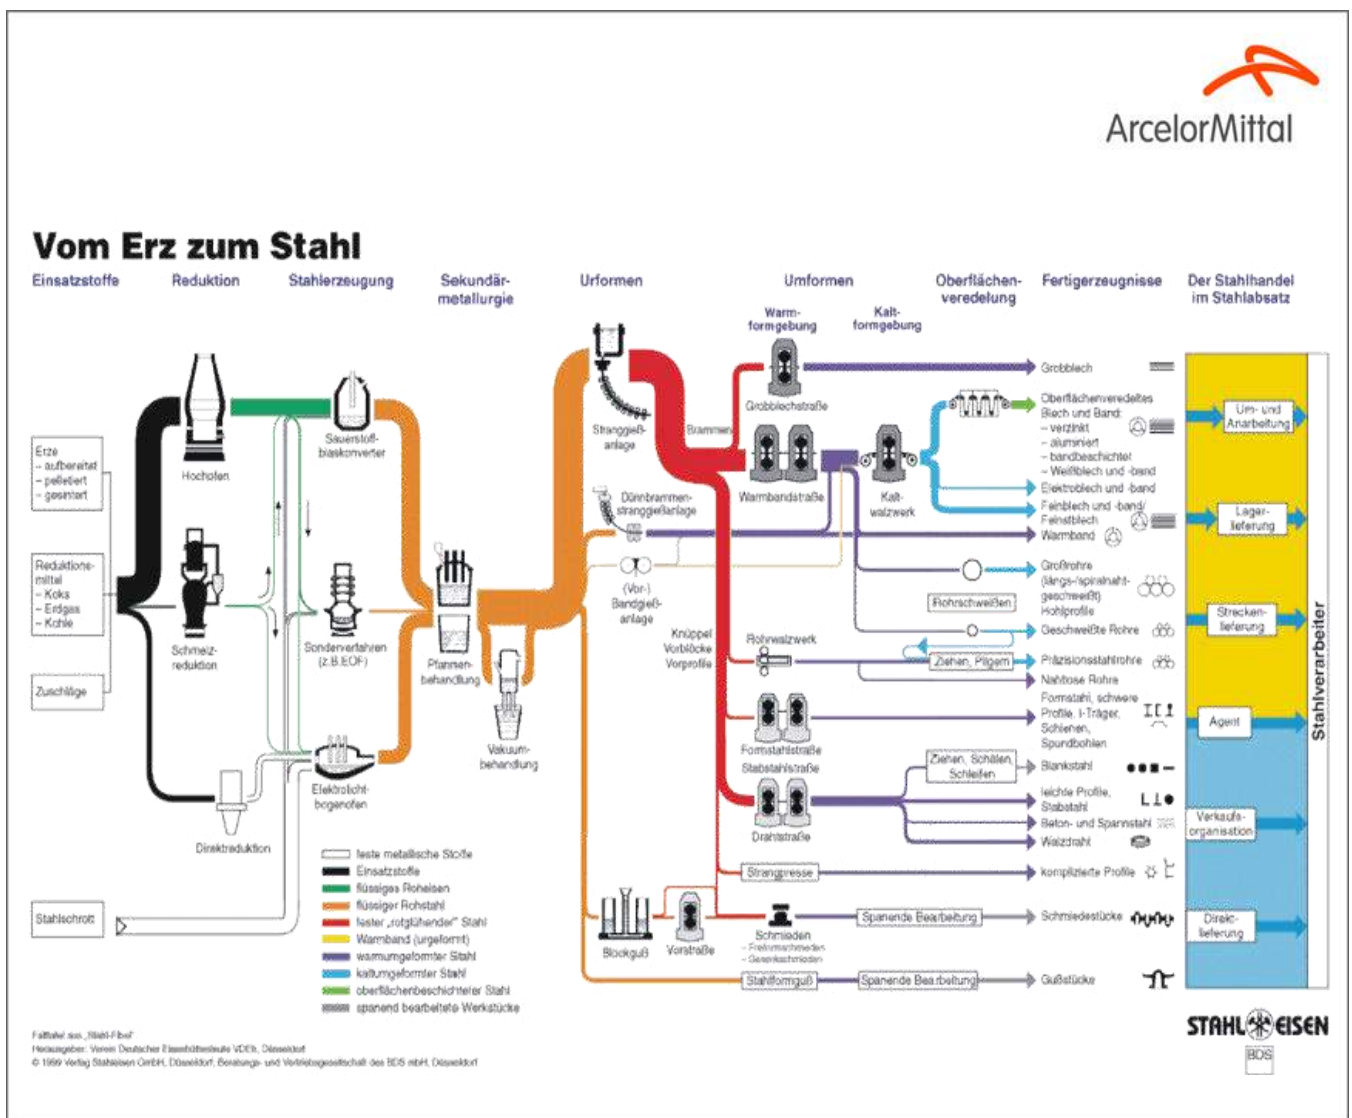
ArcelorMittal

Vom Erz zum Stahl

Einsatzstoffe
Reduktion
Stahlerzeugung
Sekundärmetallurgie
Urformen
Umformen
Warmformgebung
Kaltformgebung
Oberflächenveredelung
Fertigerzeugnisse
Der Stahlhandel im Stahlabsatz

Erze
- aufbereitet
- pelletiert
- gesintert

Reduktionsmittel
- Koks
- Erdgas
- Kohle

Zuschläge

Stahlschrott

Hochofen
Schmelzreduktion
Direktreduktion
Sauerstoffblaskonverter
Sonderverfahren (z.B.EOF)
Elektrolichtbogenofen
Pfannenbehandlung
Vakuumbehandlung
Stranggießanlage
Brammen
Dünnbrammenstranggießanlage
(Vor-) Bandgießanlage
Knüppel Vorblöcke Vorprofile
Blockguß
Vorstraße
Grobblechstraße
Warmbandstraße
Kaltwalzwerk
Rohrwalzwerk
Formstahlstraße
Stabstahlstraße
Drahtstraße
Strangpresse
Schmieden
- Freiformschmieden
- Gesenkschmieden
Stahlformguß
Rohrschweißen
Ziehen, Pilgern
Ziehen, Schälen, Schleifen
Spanende Bearbeitung
Spanende Bearbeitung

Grobblech
Oberflächenveredeltes Blech und Band:
- verzinkt
- aluminiert
- bandbeschichtet
- Weißblech und -band
Elektroblech und -band
Feinblech und -band/ Feinstblech
Warmband
Großrohre (längs-/spiralnahtgeschweißt)
Hohlprofile
Geschweißte Rohre
Präzisionsstahlrohre
Nahtlose Rohre
Formstahl, schwere Profile, I-Träger, Schienen, Spundbohlen
Blankstahl
leichte Profile, Stabstahl
Beton- und Spannstahl
Walzdraht
komplizierte Profile
Schmiedestücke
Gußstücke

Um- und Anarbeitung
Lagerlieferung
Streckenlieferung
Agent
Verkaufsorganisation
Direktlieferung
Stahlverarbeiter

feste metallische Stoffe
Einsatzstoffe
flüssiges Roheisen
flüssiger Rohstahl
fester „rotglühender" Stahl
Warmband (urgeformt)
warmumgeformter Stahl
kaltumgeformter Stahl
oberflächenbeschichteter Stahl
spanend bearbeitete Werkstücke

Falttafel aus „Stahl-Fibel"
Herausgeber: Verein Deutscher Eisenhüttenleute VDEh, Düsseldorf
© 1999 Verlag Stahleisen GmbH, Düsseldorf; Beratungs- und Vertriebsgesellschaft des BDS mbH, Düsseldorf

STAHL EISEN
BDS